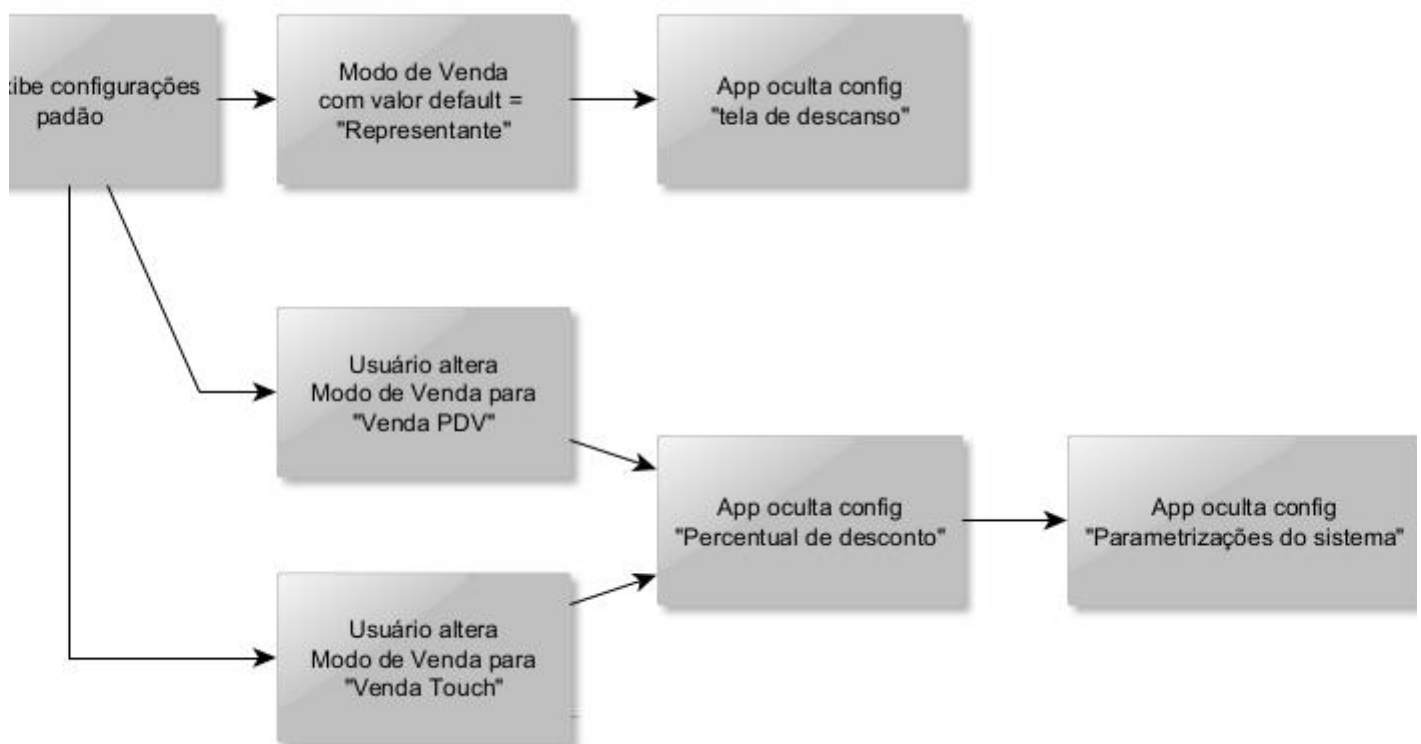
xibe configurações padão

Modo de Venda com valor default = "Representante"

App oculta config "tela de descanso"

Usuário altera Modo de Venda para "Venda PDV"

App oculta config "Percentual de desconto"

App oculta config "Parametrizações do sistema"

Usuário altera Modo de Venda para "Venda Touch"